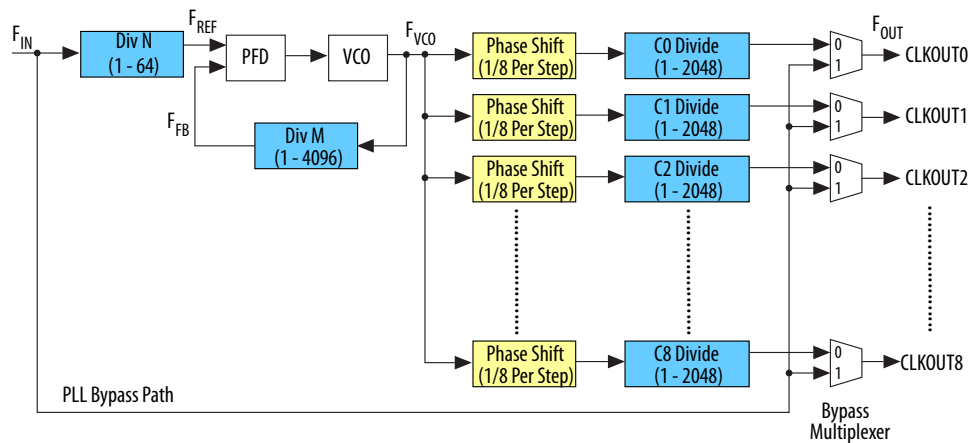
$F_{IN}$

Div N
(1 - 64)

$F_{REF}$

PFD

VCO

$F_{VCO}$

$F_{FB}$

Div M
(1 - 4096)

Phase Shift
(1/8 Per Step)

C0 Divide
(1 - 2048)

0
1

$F_{OUT}$

CLKOUT0

Phase Shift
(1/8 Per Step)

C1 Divide
(1 - 2048)

0
1

CLKOUT1

Phase Shift
(1/8 Per Step)

C2 Divide
(1 - 2048)

0
1

CLKOUT2

Phase Shift
(1/8 Per Step)

C8 Divide
(1 - 2048)

0
1

CLKOUT8

PLL Bypass Path

Bypass
Multiplexer